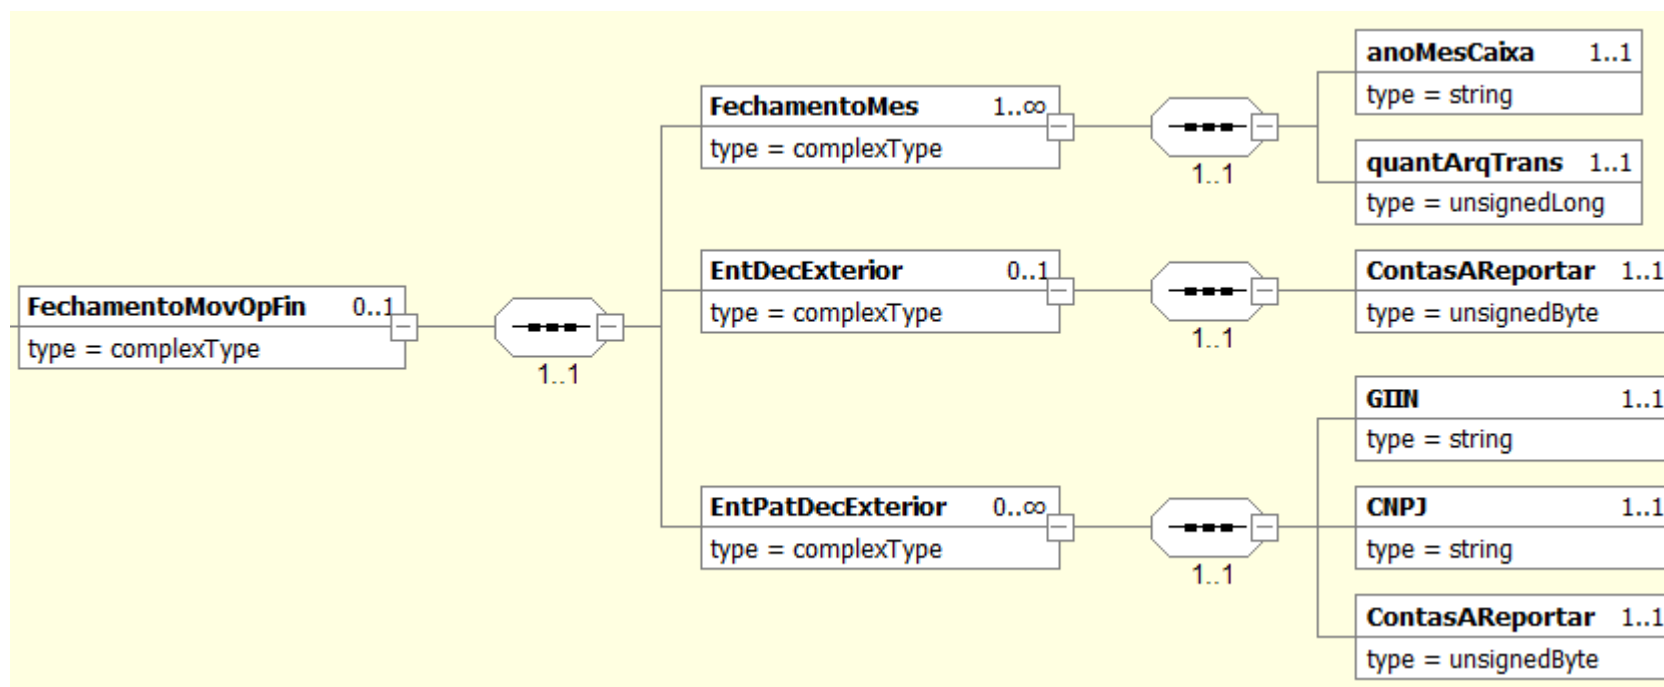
FechamentoMovOpFin 0..1
type = complexType

1..1

FechamentoMes 1..∞
type = complexType

1..1

anoMesCaixa 1..1
type = string

quantArqTrans 1..1
type = unsignedLong

EntDecExterior 0..1
type = complexType

1..1

ContasAReportar 1..1
type = unsignedByte

EntPatDecExterior 0..∞
type = complexType

1..1

GIIN 1..1
type = string

CNPJ 1..1
type = string

ContasAReportar 1..1
type = unsignedByte